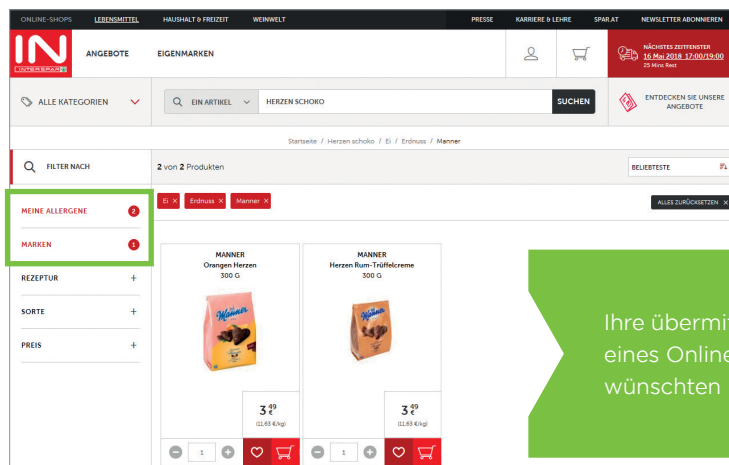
ONLINE-SHOPS LEBENSMITTEL HAUSHALT & FREIZEIT WEINWELT PRESSE KARRIERE & LEHRE SPAR.AT NEWSLETTER ABONNIEREN

IN INTERSPAR

ANGEBOTE EIGENMARKEN

NÄCHSTES ZEITFENSTER 16 Mai 2018 17:00/19:00 25 Mins Rest

ALLE KATEGORIEN

EIN ARTIKEL HERZEN SCHOKO SUCHEN

ENTDECKEN SIE UNSERE ANGEBOTE

Startseite / Herzen schoko / Ei / Erdnuss / Manner

FILTER NACH

2 von 2 Produkten

BELIEBTESTE

Ei × Erdnuss × Manner ×

ALLES ZURÜCKSETZEN ×

MEINE ALLERGENE 2

MARKEN 1

REZEPTUR +

SORTE +

PREIS +

MANNER
Orangen Herzen
300 G

Manner

3 € 49
(11,63 €/kg)

1

MANNER
Herzen Rum-Trüffelcreme
300 G

Manner

3 € 49
(11,63 €/kg)

1

Ihre übermit
eines Online
wünschten